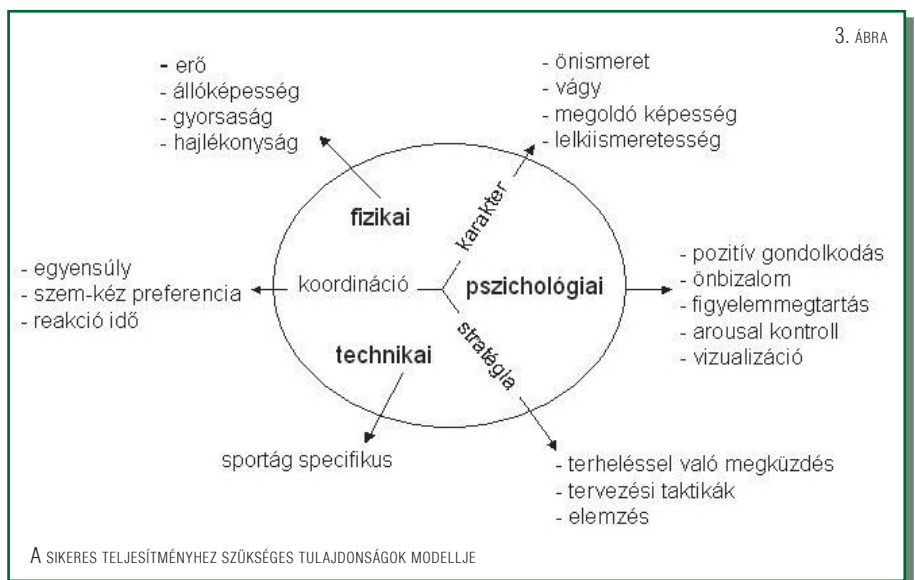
3. ÁBRA

- erő
- állóképesség
- gyorsaság
- hajlékonyság

- önismeret
- vágy
- megoldó képesség
- lelkiismeretesség

fizikai

karakter

- egyensúly
- szem-kéz preferencia
- reakció idő

koordináció

pszichológiai

- pozitív gondolkodás
- önbizalom
- figyelemmegtartás
- arousal kontroll
- vizualizáció

technikai

stratégia

sportág specifikus

- terheléssel való megküzdés
- tervezési taktikák
- elemzés

A SIKERES TELJESÍTMÉNYHEZ SZÜKSÉGES TULAJDONSÁGOK MODELLJE